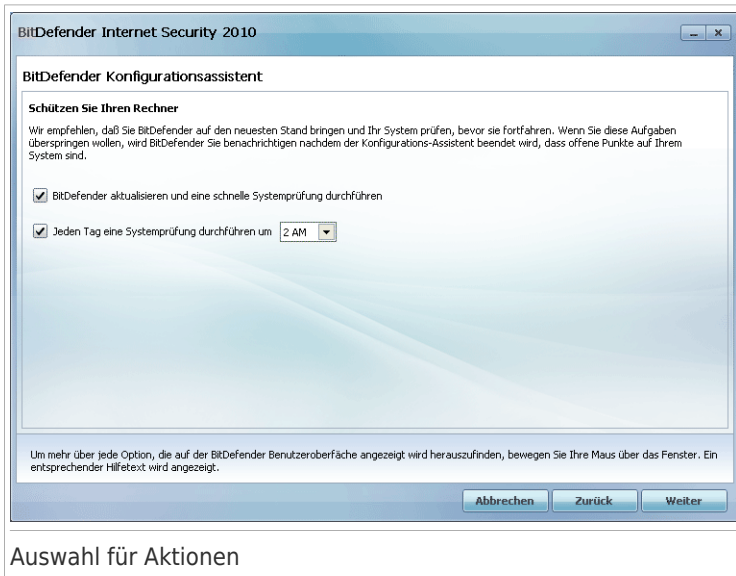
BitDefender Internet Security 2010

BitDefender Konfigurationsassistent

Schützen Sie Ihren Rechner

Wir empfehlen, daß Sie BitDefender auf den neuesten Stand bringen und Ihr System prüfen, bevor sie fortfahren. Wenn Sie diese Aufgaben überspringen wollen, wird BitDefender Sie benachrichtigen nachdem der Konfigurations-Assistent beendet wird, dass offene Punkte auf Ihrem System sind.

BitDefender aktualisieren und eine schnelle Systemprüfung durchführen

Jeden Tag eine Systemprüfung durchführen um 2 AM

Um mehr über jede Option, die auf der BitDefender Benutzeroberfäche angezeigt wird herauszufinden, bewegen Sie Ihre Maus über das Fenster. Ein entsprechender Hilfetext wird angezeigt.

Abbrechen Zurück Weiter

Auswahl für Aktionen